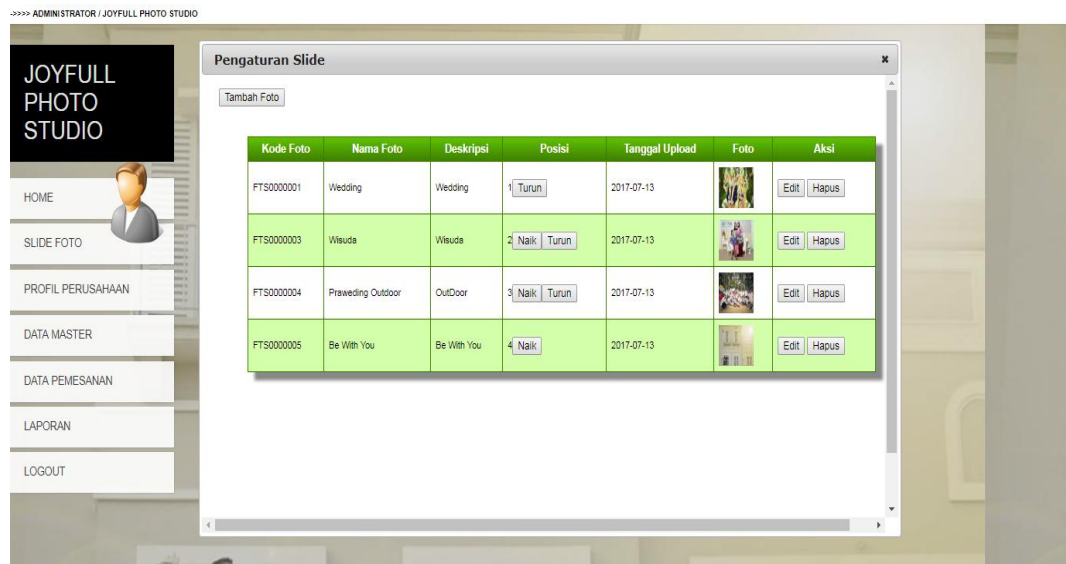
->>>> ADMINISTRATOR / JOYFULL PHOTO STUDIO

JOYFULL PHOTO STUDIO

HOME

SLIDE FOTO

PROFIL PERUSAHAAN

DATA MASTER

DATA PEMESANAN

LAPORAN

LOGOUT

Pengaturan Slide

×

Tambah Foto

| Kode Foto | Nama Foto | Deskripsi | Posisi | Tanggal Upload | Foto | Aksi |
|---|---|---|---|---|---|---|
| FTS0000001 | Wedding | Wedding | 1 Turun | 2017-07-13 | | Edit Hapus |
| FTS0000003 | Wisuda | Wisuda | 2 Naik Turun | 2017-07-13 | | Edit Hapus |
| FTS0000004 | Praweding Outdoor | OutDoor | 3 Naik Turun | 2017-07-13 | | Edit Hapus |
| FTS0000005 | Be With You | Be With You | 4 Naik | 2017-07-13 | | Edit Hapus |